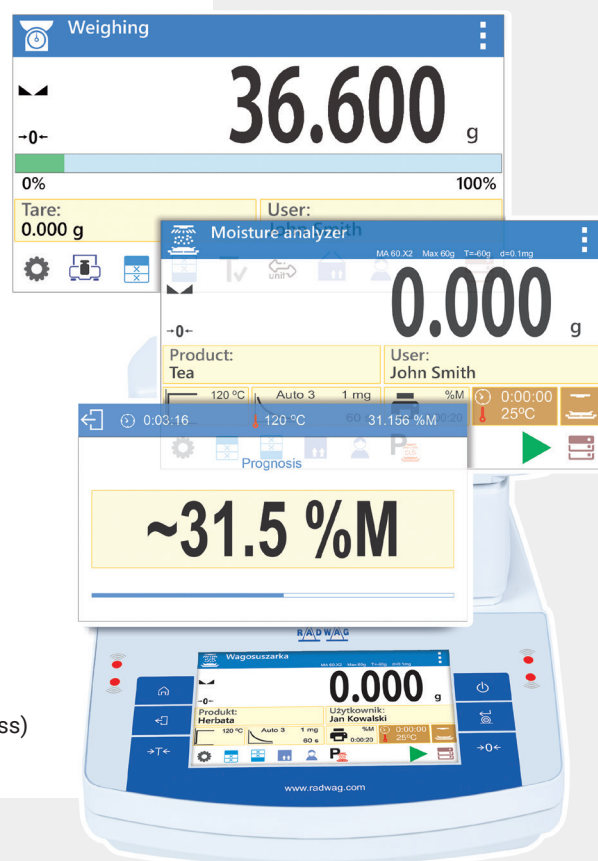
Weighing

36.600 g

→0←

0%

100%

Tare:
0.000 g

User:

Moisture analyzer

MA 60.X2 Max 60g T=-60g d=0.1mg

0.000 g

→0←

Product:
Tea

User:
John Smith

120 °C

Auto 3 1 mg

%M

0:00:00
25°C

0:03:16

120 °C

31.156 %M

Prognosis

~31.5 %M

RADWAG

Wagosuszarka

0.000 g

→0←

Produkt:
Herbata

Użytkownik:
Jan Kowalski

120 °C

Auto 3 1 mg
60 s

%M
0:00:20

0:00:00
25°C

→T←

→0←

www.radwag.com

ss)